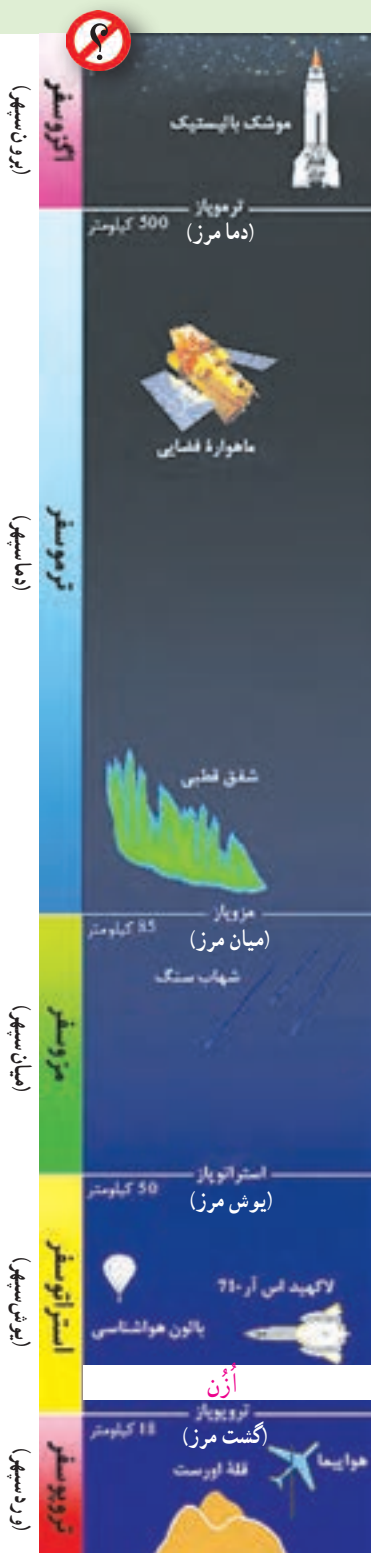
اگزوسفر
(برون‌سپهر)
موشک بالیستیک
ترموپاز
500 کیلومتر
(دما مرز)
ماهوارهٔ فضایی
ترموسفر
(دماسپهر)
شفق قطبی
مزوپاز
85 کیلومتر
(میان مرز)
شهاب سنگ
مزوسفر
(میان‌سپهر)
استراتوپاز
50 کیلومتر
(پوش مرز)
استراتوسفر
(پوش‌سپهر)
لاکهید اس آر-71
بالون هواشناسی
اُزُن
تروپوپاز
11 کیلومتر
(گشت مرز)
هواپیما
قلهٔ اورست
تروپوسفر
(وردسپهر)